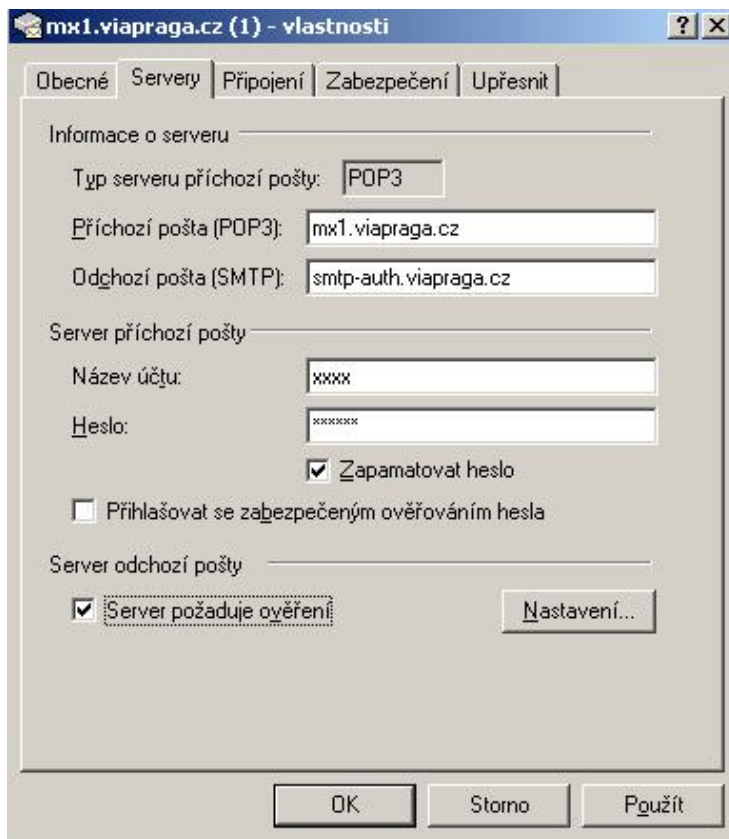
mx1.viapraga.cz (1) - vlastnosti

? X

Obecné | Servery | Připojení | Zabezpečení | Upřesnit

Informace o serveru

Typ serveru příchozí pošty: POP3

Příchozí pošta (POP3): mx1.viapraga.cz

Odchozí pošta (SMTP): smtp-auth.viapraga.cz

Server příchozí pošty

Název účtu: xxxx

Heslo: ******

Zapamatovat heslo

Přihlašovat se zabezpečeným ověřováním hesla

Server odchozí pošty

Server požaduje ověření

Nastavení...

OK | Storno | Použít